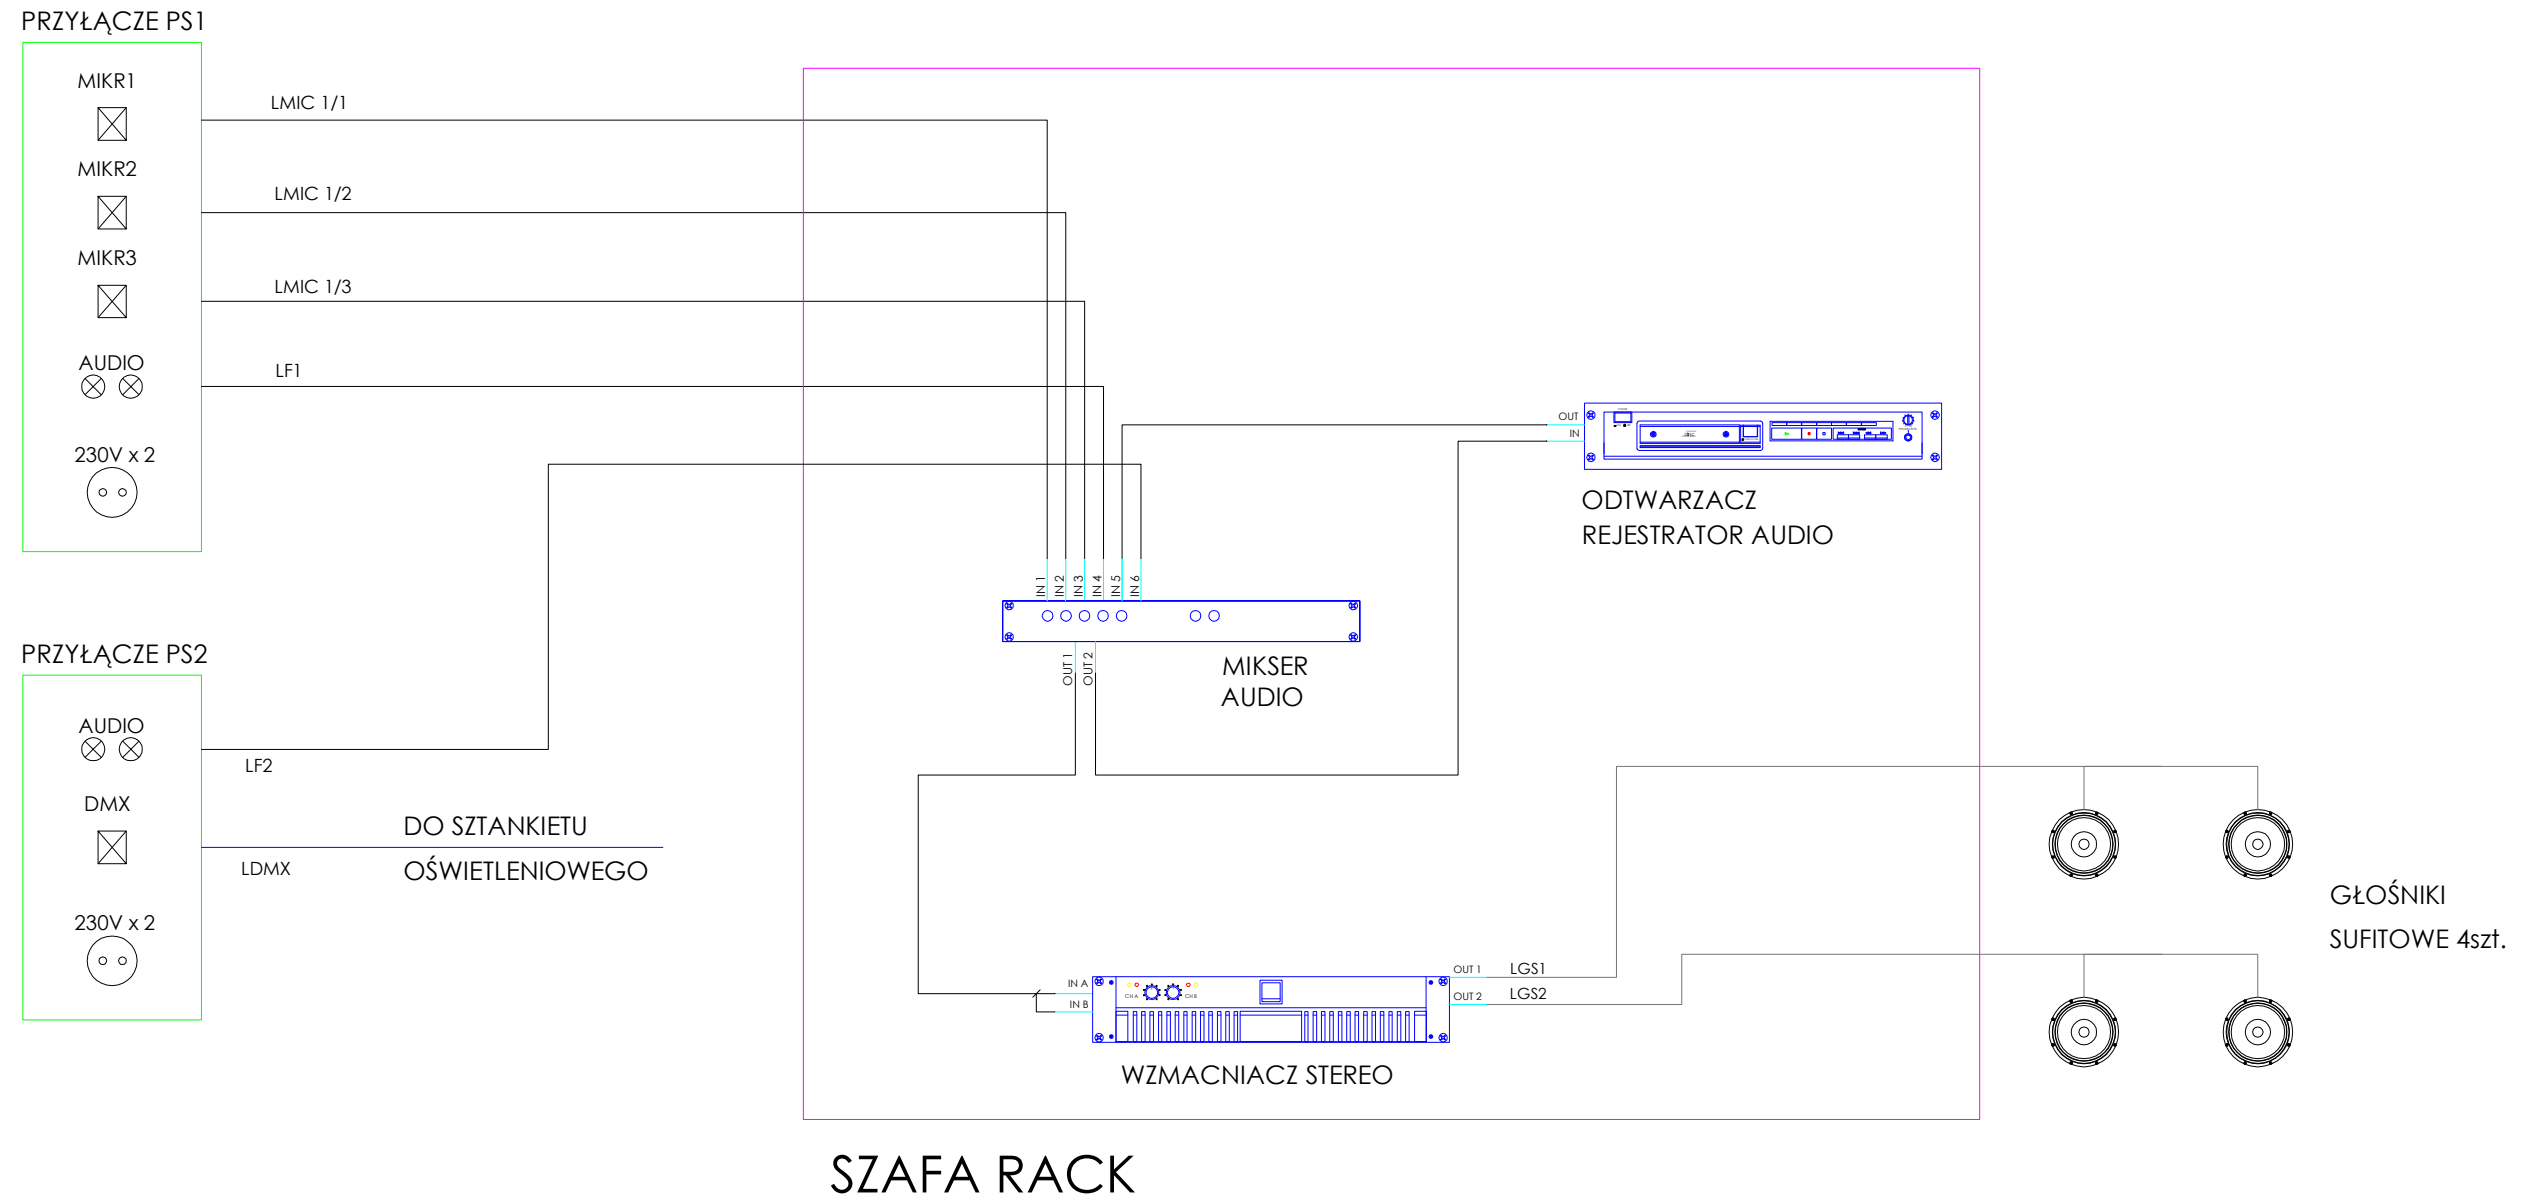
PRZYŁĄCZE PS1

MIKR1

MIKR2

MIKR3

AUDIO

230V x 2

LMIC 1/1

LMIC 1/2

LMIC 1/3

LF1

IN 1 IN 2 IN 3 IN 4 IN 5 IN 6

OUT 1 OUT 2

MIKSER AUDIO

OUT IN

ODTWARZACZ
REJESTRATOR AUDIO

PRZYŁĄCZE PS2

AUDIO

DMX

230V x 2

LF2

LDMX

DO SZTANKIETU
OŚWIETLENIOWEGO

IN A IN B

CH A CH B

OUT 1 LGS1
OUT 2 LGS2

WZMACNIACZ STEREO

GŁOŚNIKI
SUFITOWE 4szt.

SZAFA RACK